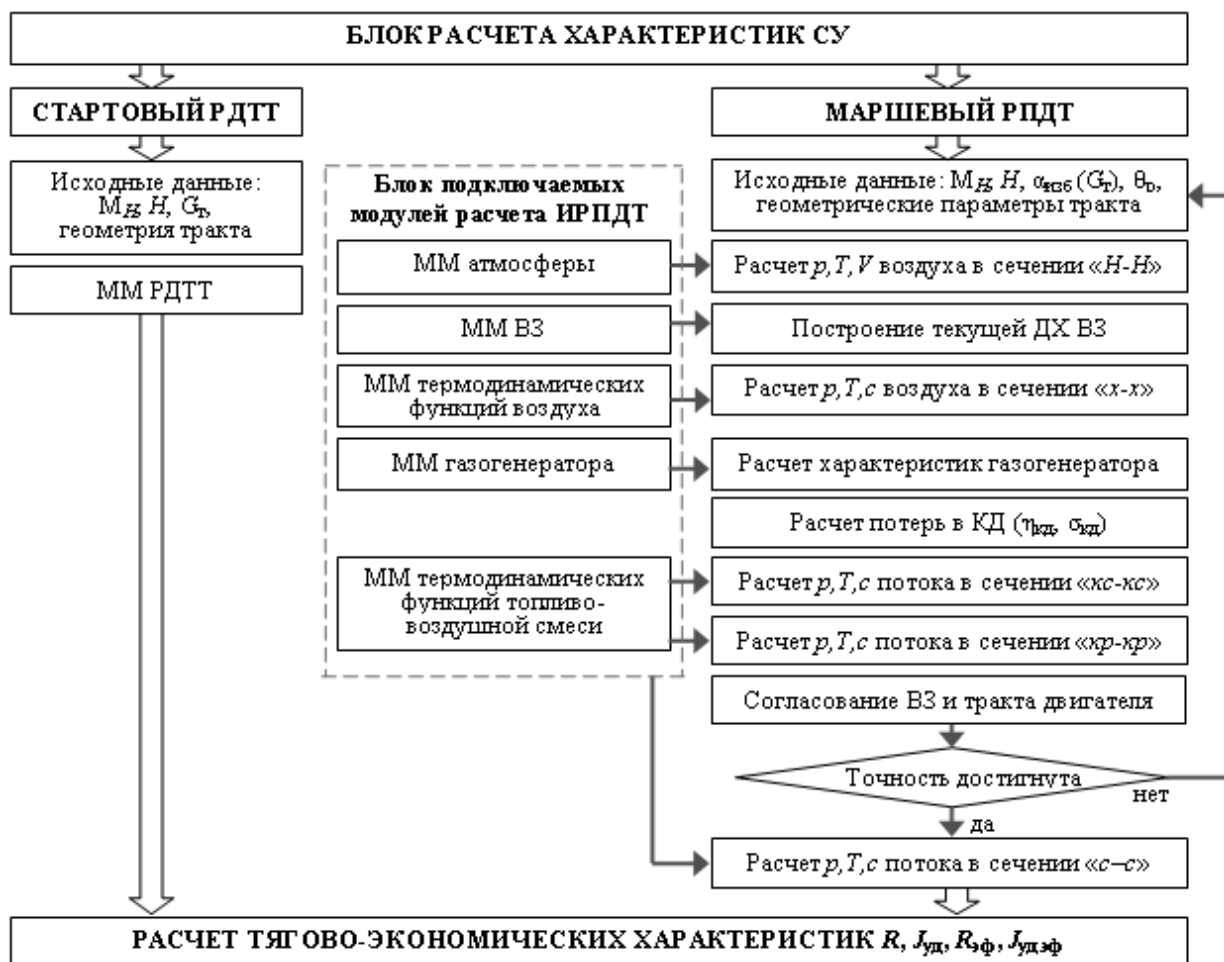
БЛОК РАСЧЕТА ХАРАКТЕРИСТИК СУ

СТАРТОВЫЙ РДТТ

Исходные данные: $M_H$, $H$, $G_T$, геометрия тракта

ММ РДТТ

МАРШЕВЫЙ РПДТ

Исходные данные: $M_H$, $H$, $\alpha_{изб}$ ($G_T$), $\theta_D$, геометрические параметры тракта

Блок подключаемых модулей расчета ИРПДТ

ММ атмосферы

ММ ВЗ

ММ термодинамических функций воздуха

ММ газогенератора

ММ термодинамических функций топливо-воздушной смеси

Расчет $p, T, V$ воздуха в сечении «$H$-$H$»

Построение текущей ДХ ВЗ

Расчет $p, T, c$ воздуха в сечении «$x$-$x$»

Расчет характеристик газогенератора

Расчет потерь в КД ($\eta_{КД}$, $\sigma_{КД}$)

Расчет $p, T, c$ потока в сечении «$кс$-$кс$»

Расчет $p, T, c$ потока в сечении «$кр$-$кр$»

Согласование ВЗ и тракта двигателя

Точность достигнута

нет

да

Расчет $p, T, c$ потока в сечении «$с$–$с$»

РАСЧЕТ ТЯГОВО-ЭКОНОМИЧЕСКИХ ХАРАКТЕРИСТИК $R$, $J_{уд}$, $R_{эф}$, $J_{уд\,эф}$